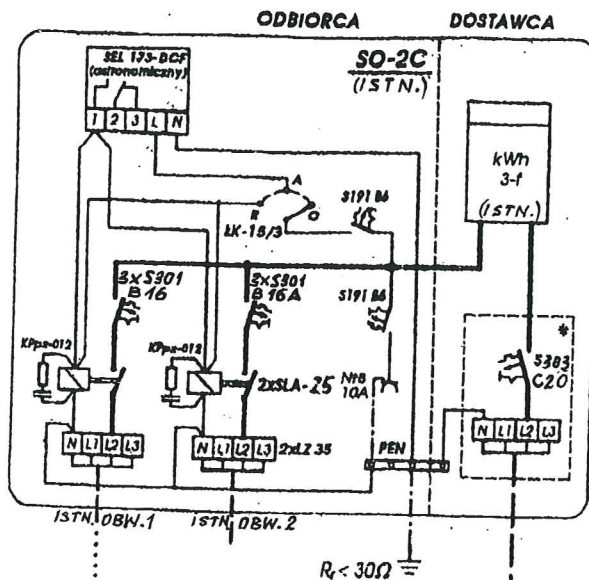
ODBIORCA

DOSTAWCA

SEL 173-BCF (astronomiczny)

1 2 3 L N

SO-2C

(ISTN.)

kWh 3-f

(ISTN.)

A

R

O

LK-16/3

S191 B6

3xS301 B 16

2xS301 B 16A

S191 B6

KPps-012

KPps-012

2xSLA-25

Nt8 10A

*

S303 C20

N L1 L2 L3

N L1 L2 L3

2xLZ 35

PEN

N L1 L2 L3

ISTN. OBW.1

ISTN. OBW. 2

$R_r < 30\Omega$